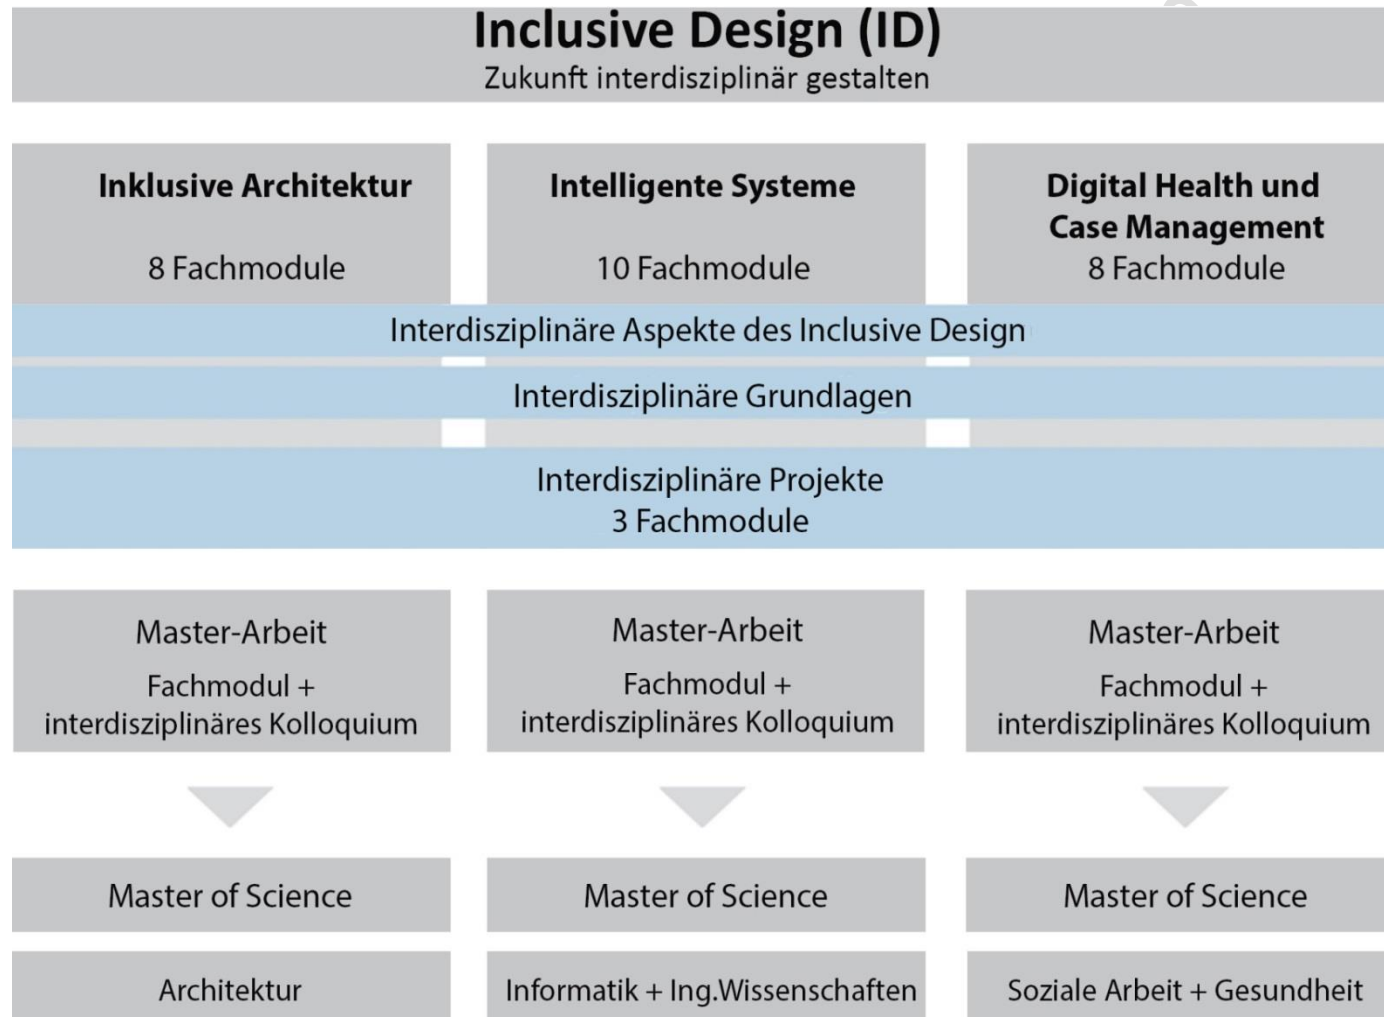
Inclusive Design (ID)
Zukunft interdisziplinär gestalten

Inklusive Architektur

8 Fachmodule

Intelligente Systeme

10 Fachmodule

Digital Health und Case Management
8 Fachmodule

Interdisziplinäre Aspekte des Inclusive Design

Interdisziplinäre Grundlagen

Interdisziplinäre Projekte
3 Fachmodule

Master-Arbeit
Fachmodul + interdisziplinäres Kolloquium

Master-Arbeit
Fachmodul + interdisziplinäres Kolloquium

Master-Arbeit
Fachmodul + interdisziplinäres Kolloquium

Master of Science

Master of Science

Master of Science

Architektur

Informatik + Ing.Wissenschaften

Soziale Arbeit + Gesundheit